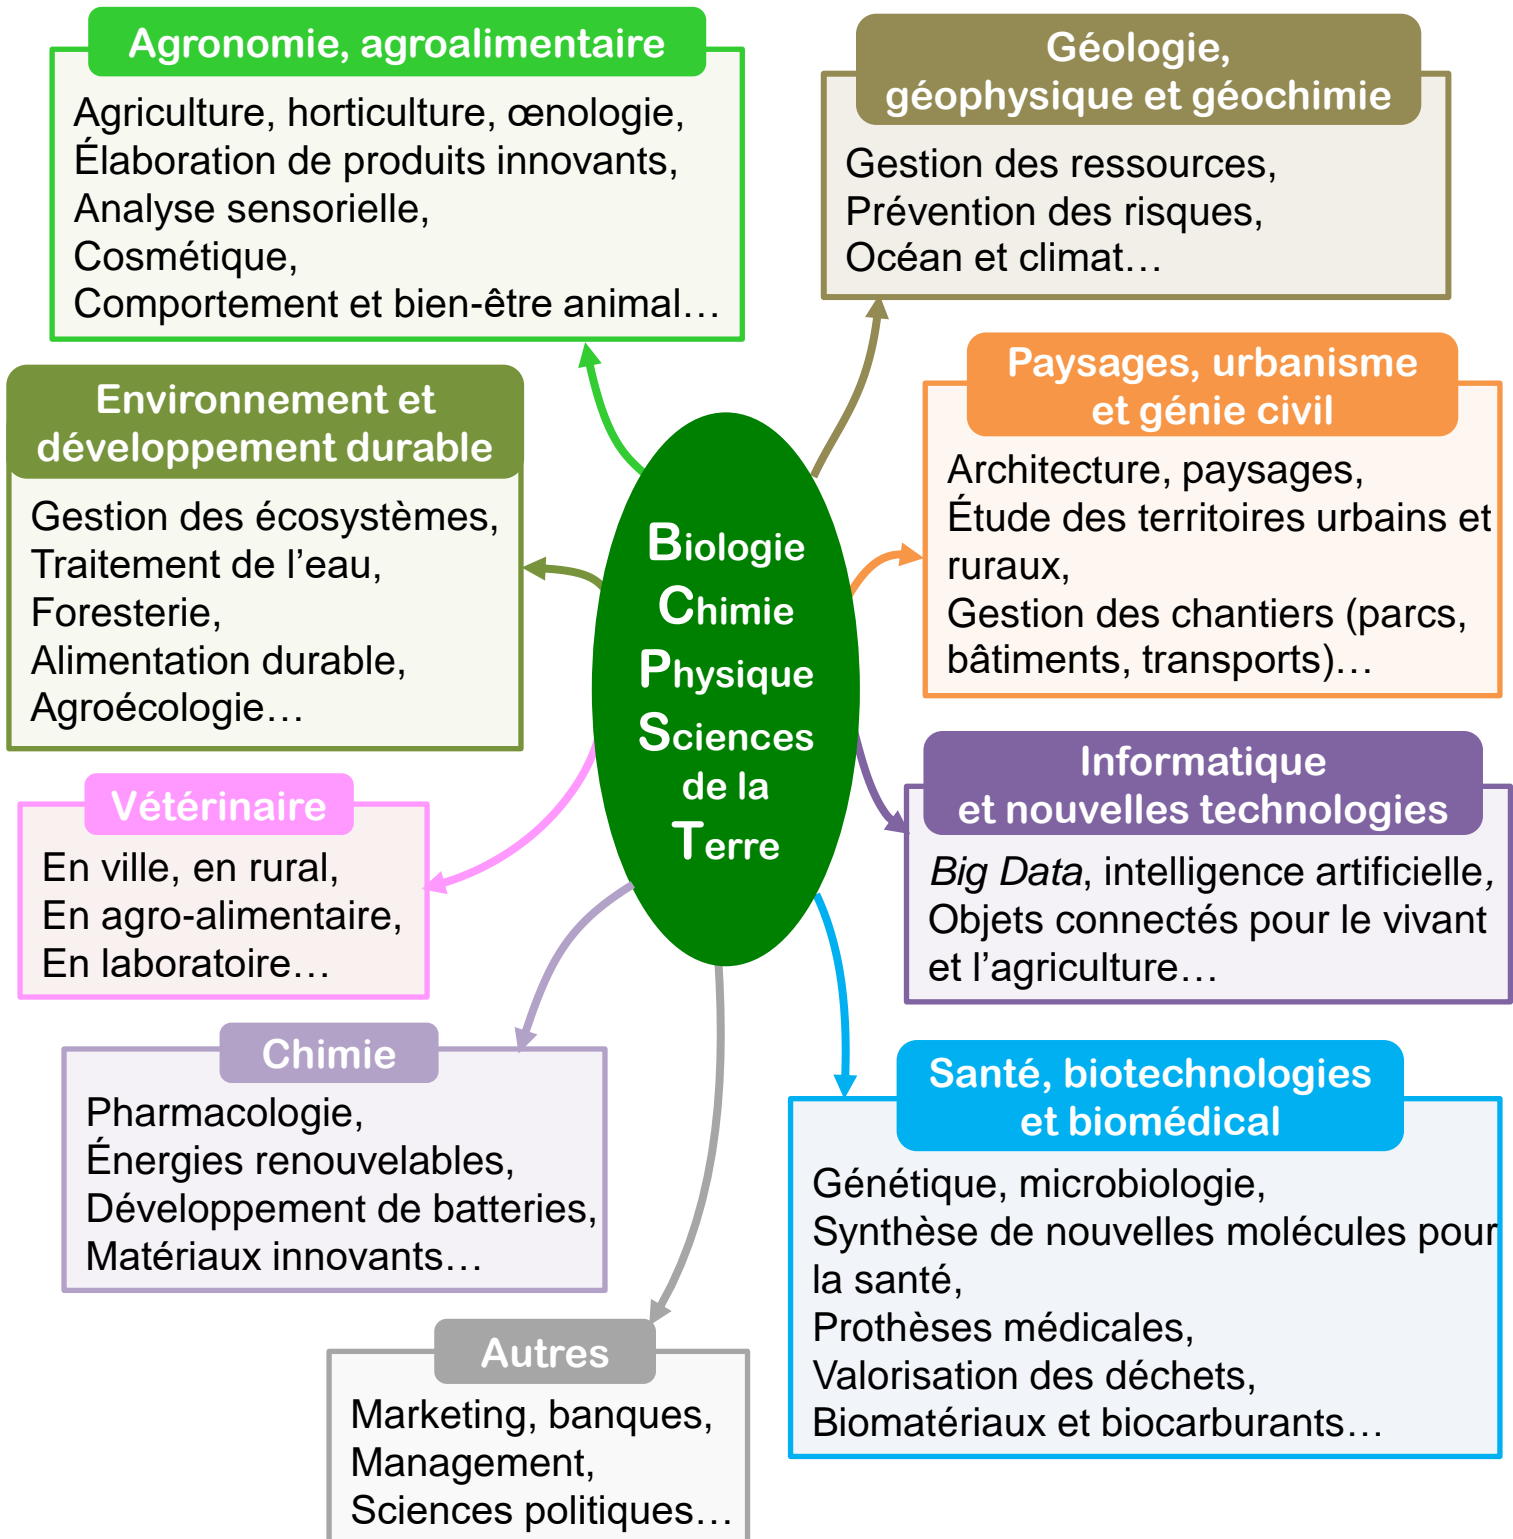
Biologie
Chimie
Physique
Sciences
de la
Terre

Agronomie, agroalimentaire

Agriculture, horticulture, œnologie,
Élaboration de produits innovants,
Analyse sensorielle,
Cosmétique,
Comportement et bien-être animal…

Géologie, géophysique et géochimie

Gestion des ressources,
Prévention des risques,
Océan et climat…

Environnement et développement durable

Gestion des écosystèmes,
Traitement de l’eau,
Foresterie,
Alimentation durable,
Agroécologie…

Paysages, urbanisme et génie civil

Architecture, paysages,
Étude des territoires urbains et ruraux,
Gestion des chantiers (parcs, bâtiments, transports)…

Vétérinaire

En ville, en rural,
En agro-alimentaire,
En laboratoire…

Informatique et nouvelles technologies

Big Data, intelligence artificielle,
Objets connectés pour le vivant et l’agriculture…

Chimie

Pharmacologie,
Énergies renouvelables,
Développement de batteries,
Matériaux innovants…

Santé, biotechnologies et biomédical

Génétique, microbiologie,
Synthèse de nouvelles molécules pour la santé,
Prothèses médicales,
Valorisation des déchets,
Biomatériaux et biocarburants…

Autres

Marketing, banques,
Management,
Sciences politiques…